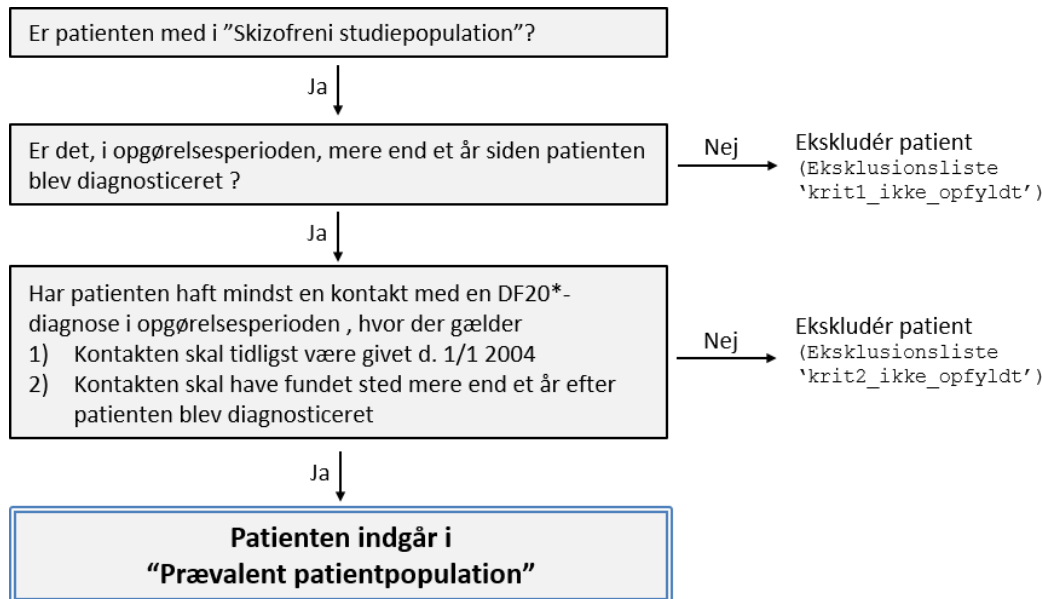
Er patienten med i ”Skizofreni studiepopulation”?

Ja

Er det, i opgørelsesperioden, mere end et år siden patienten blev diagnosticeret ?

Nej

Ekskludér patient
(Eksklusionsliste ‘krit1_ikke_opfyldt’)

Ja

Har patienten haft mindst en kontakt med en DF20*-diagnose i opgørelsesperioden , hvor der gælder
1) Kontakten skal tidligst være givet d. 1/1 2004
2) Kontakten skal have fundet sted mere end et år efter patienten blev diagnosticeret

Nej

Ekskludér patient
(Eksklusionsliste ‘krit2_ikke_opfyldt’)

Ja

Patienten indgår i
“Prævalent patientpopulation”